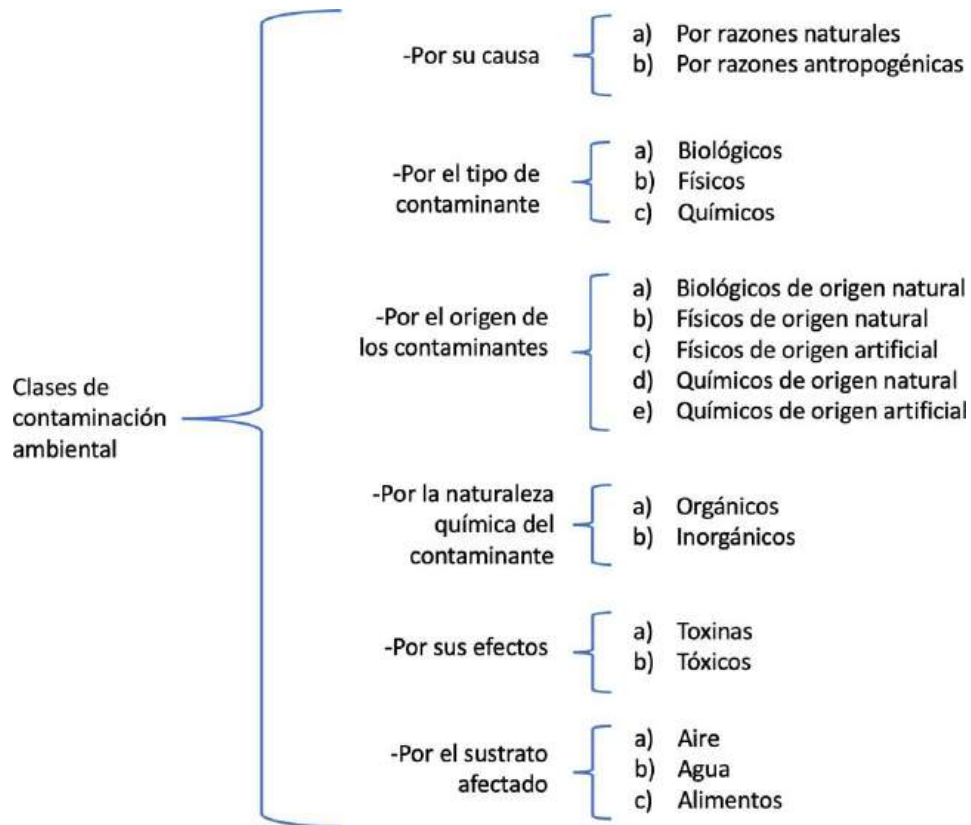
Clases de contaminación ambiental

-Por su causa
a) Por razones naturales
b) Por razones antropogénicas

-Por el tipo de contaminante
a) Biológicos
b) Físicos
c) Químicos

-Por el origen de los contaminantes
a) Biológicos de origen natural
b) Físicos de origen natural
c) Físicos de origen artificial
d) Químicos de origen natural
e) Químicos de origen artificial

-Por la naturaleza química del contaminante
a) Orgánicos
b) Inorgánicos

-Por sus efectos
a) Toxinas
b) Tóxicos

-Por el sustrato afectado
a) Aire
b) Agua
c) Alimentos